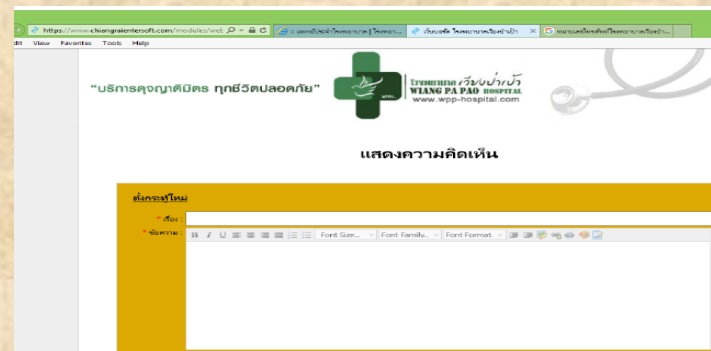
https://www.chiangraintersoft.com/modules/web

dit View Favorites Tools Help

"บริการดุจญาติมิตร ทุกชีวิตปลอดภัย"

โรงพยาบาลเวียงป่าเป้า WIANG PA PAO HOSPITAL www.wpp-hospital.com

แสดงความคิดเห็น

ตั้งกระทู้ใหม่

* เรื่อง :

* ข้อความ :

B I U Font Size... Font Family... Font Format...